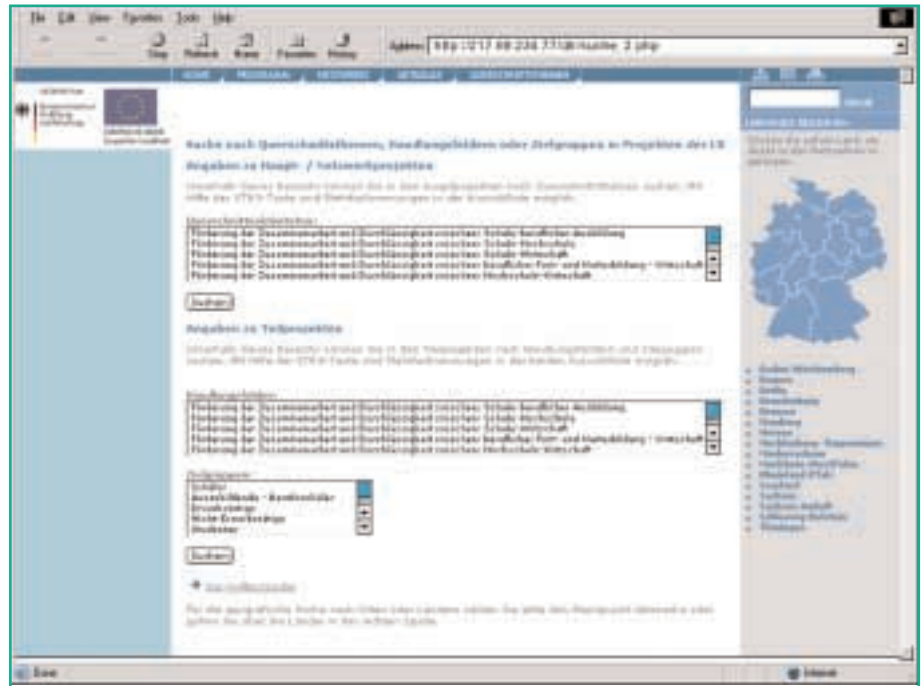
File Edit View Favorites Tools Help

Stop Refresh Home Favorites History

Address http://217.69.236.77/db/suche_2.php

HOME PROGRAMM HISTORIE AKTUELL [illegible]

Suche nach Querschnittsthemen, Handlungsfeldern oder Zielgruppen in Projekten des LS

Angaben zu Haupt- / Netzwerkprojekten

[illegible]

Querschnittsthemen:
Förderung der Zusammenarbeit und Durchlässigkeit zwischen: Schule-berufliche Ausbildung
Förderung der Zusammenarbeit und Durchlässigkeit zwischen: Schule-Hochschule
Förderung der Zusammenarbeit und Durchlässigkeit zwischen: Schule-Wirtschaft
Förderung der Zusammenarbeit und Durchlässigkeit zwischen: berufliche Fort- und Weiterbildung - Wirtschaft
Förderung der Zusammenarbeit und Durchlässigkeit zwischen: Hochschule-Wirtschaft

Suchen

Angaben zu Teilprojekten

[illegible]

Handlungsfelder:
Förderung der Zusammenarbeit und Durchlässigkeit zwischen: Schule-berufliche Ausbildung
Förderung der Zusammenarbeit und Durchlässigkeit zwischen: Schule-Hochschule
Förderung der Zusammenarbeit und Durchlässigkeit zwischen: Schule-Wirtschaft
Förderung der Zusammenarbeit und Durchlässigkeit zwischen: berufliche Fort- und Weiterbildung - Wirtschaft
Förderung der Zusammenarbeit und Durchlässigkeit zwischen: Hochschule-Wirtschaft

Zielgruppen:
Schüler
Auszubildende - Berufsschüler
Erwerbstätige
Nicht-Erwerbstätige
Studenten

Suchen

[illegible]

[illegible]

Suche

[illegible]

Baden-Württemberg
Bayern
Berlin
Brandenburg
Bremen
Hamburg
Hessen
Mecklenburg-Vorpommern
Niedersachsen
Nordrhein-Westfalen
Rheinland-Pfalz
Saarland
Sachsen
Sachsen-Anhalt
Schleswig-Holstein
Thüringen

Done

Internet